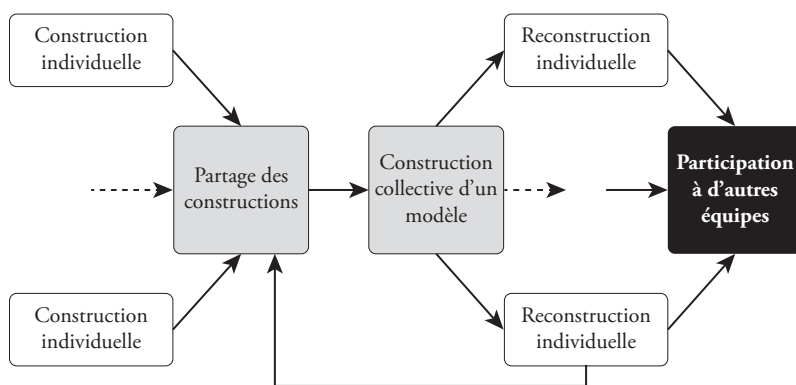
Construction individuelle

Construction individuelle

Partage des constructions

Construction collective d'un modèle

Reconstruction individuelle

Reconstruction individuelle

Participation à d'autres équipes